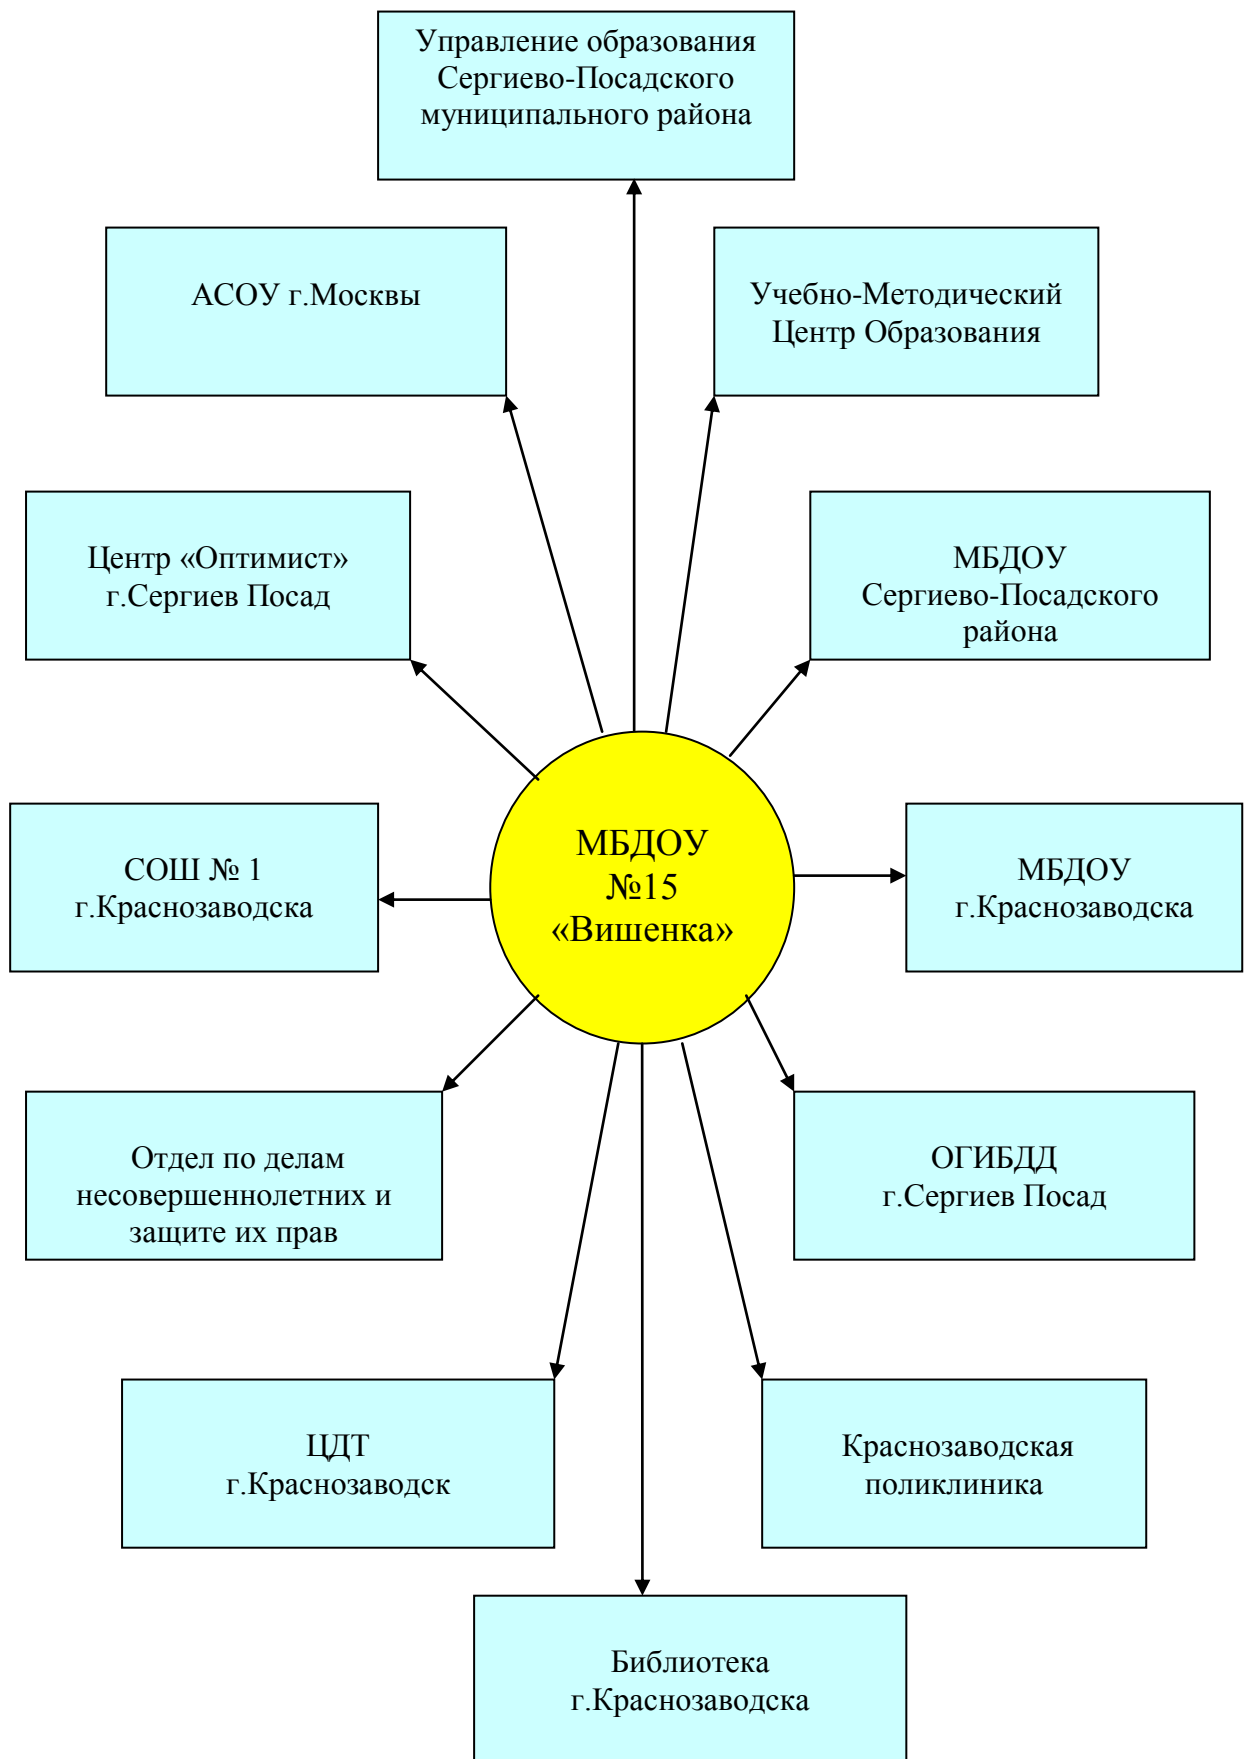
Управление образования Сергиево-Посадского муниципального района

АСОУ г.Москвы

Учебно-Методический Центр Образования

Центр «Оптимист» г.Сергиев Посад

МБДОУ Сергиево-Посадского района

СОШ № 1 г.Краснозаводска

МБДОУ №15 «Вишенка»

МБДОУ г.Краснозаводска

Отдел по делам несовершеннолетних и защите их прав

ОГИБДД г.Сергиев Посад

ЦДТ г.Краснозаводск

Краснозаводская поликлиника

Библиотека г.Краснозаводска